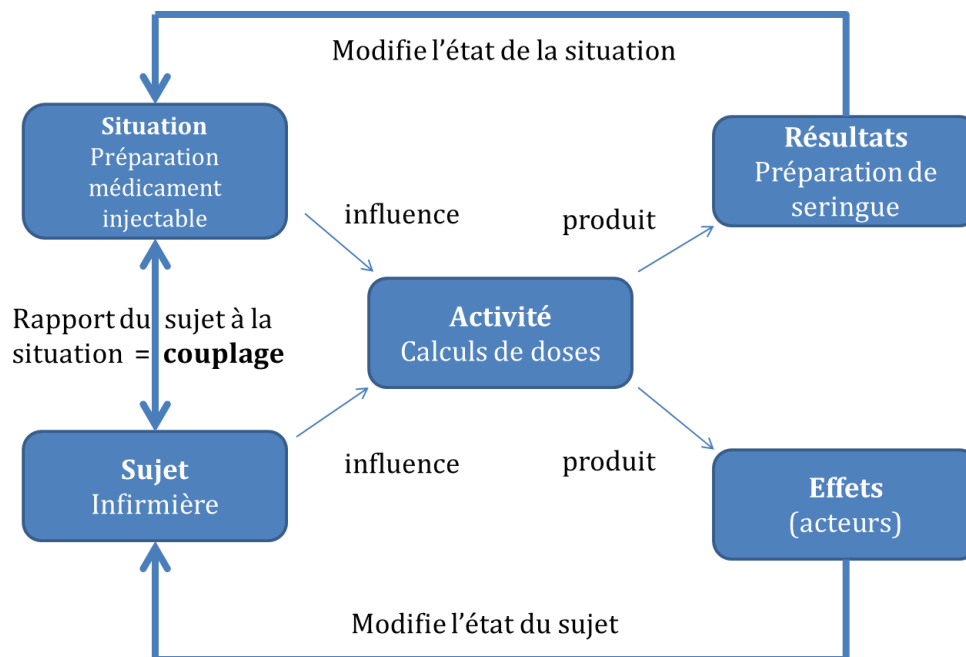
Modifie l'état de la situation

**Situation**
Préparation médicament injectable

**Résultats**
Préparation de seringue

influence

produit

Rapport du sujet à la situation = **couplage**

**Activité**
Calculs de doses

**Sujet**
Infirmière

influence

produit

**Effets**
(acteurs)

Modifie l'état du sujet